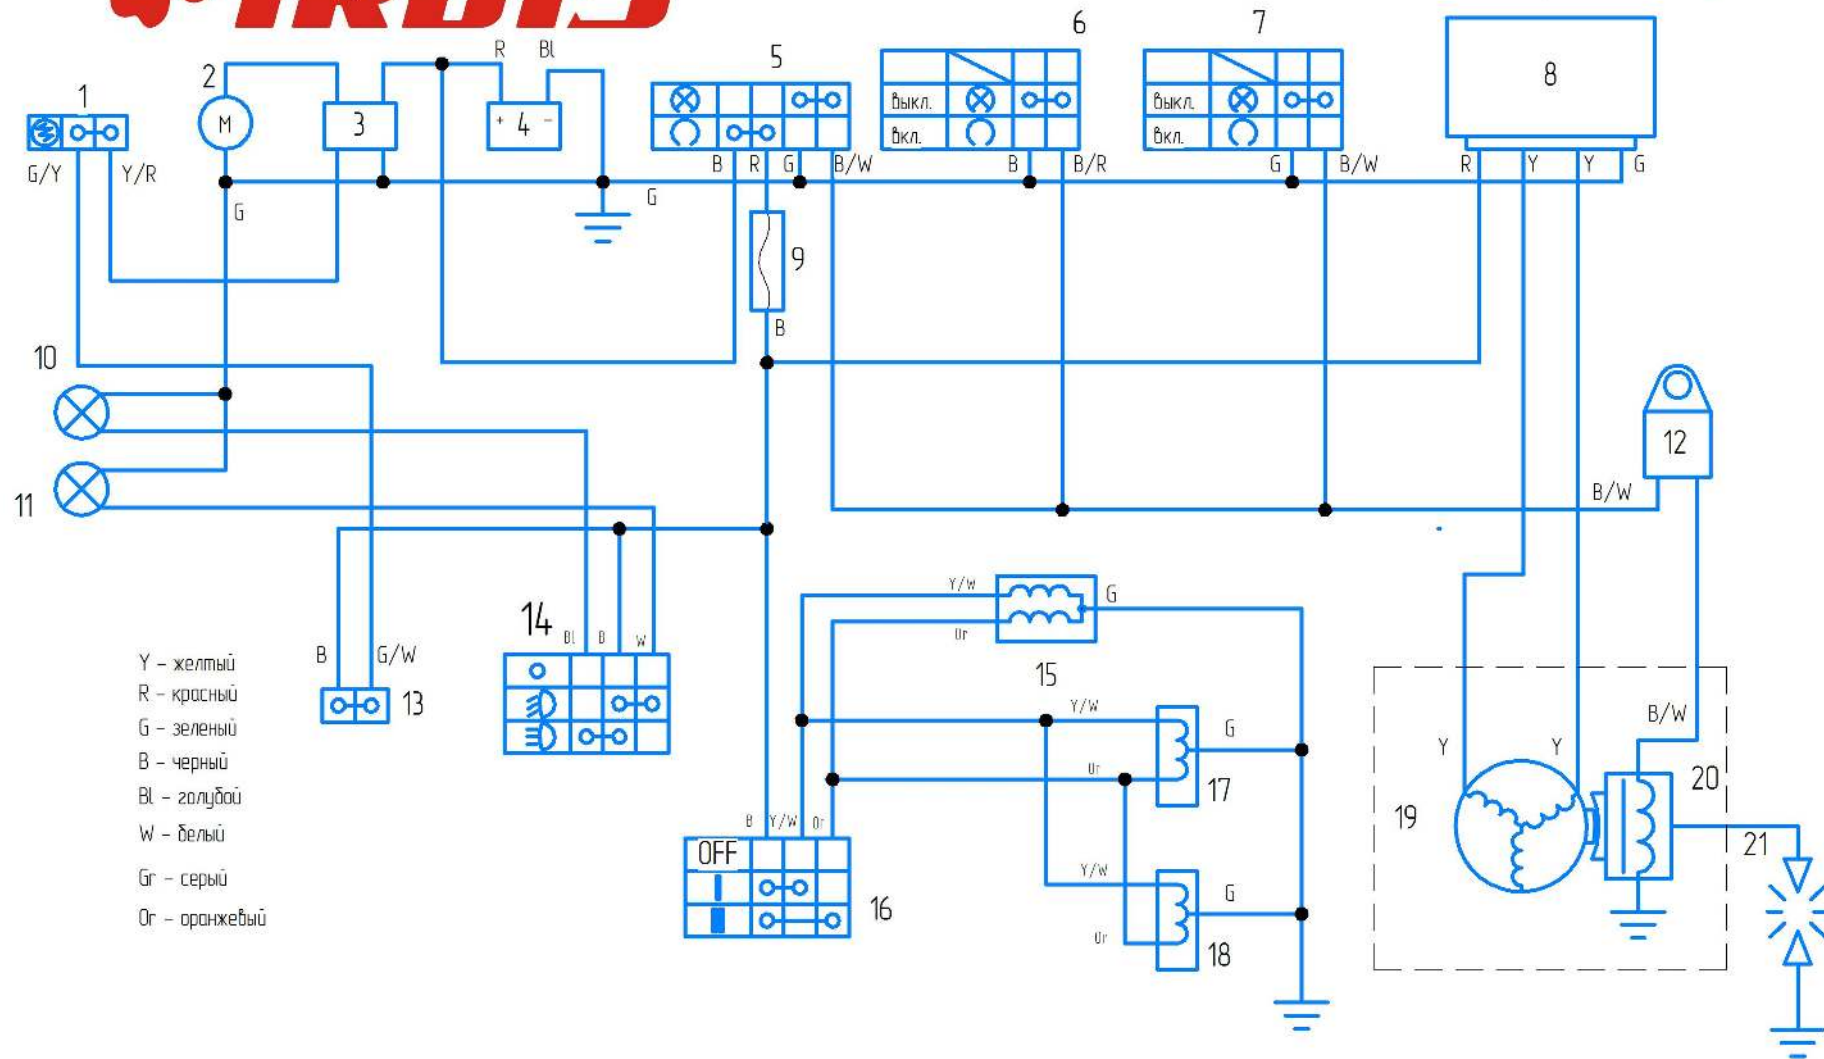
1
G/Y
Y/R
2
M
G
3
R
Bl
+ 4 -
G
5
B R G B/W
9
B
6
Выкл.
Вкл.
B B/R
7
Выкл.
Вкл.
G B/W
8
R Y Y G
10
11
12
B/W
14
Bl B W
B G/W
13
Y/W
Or
G
15
Y/W
Or
G
17
Y/W
Or
G
18
B Y/W Or
OFF
16
Y
Y
B/W
19
20
21

Y – желтый
R – красный
G – зеленый
B – черный
Bl – голубой
W – белый
Gr – серый
Or – оранжевый